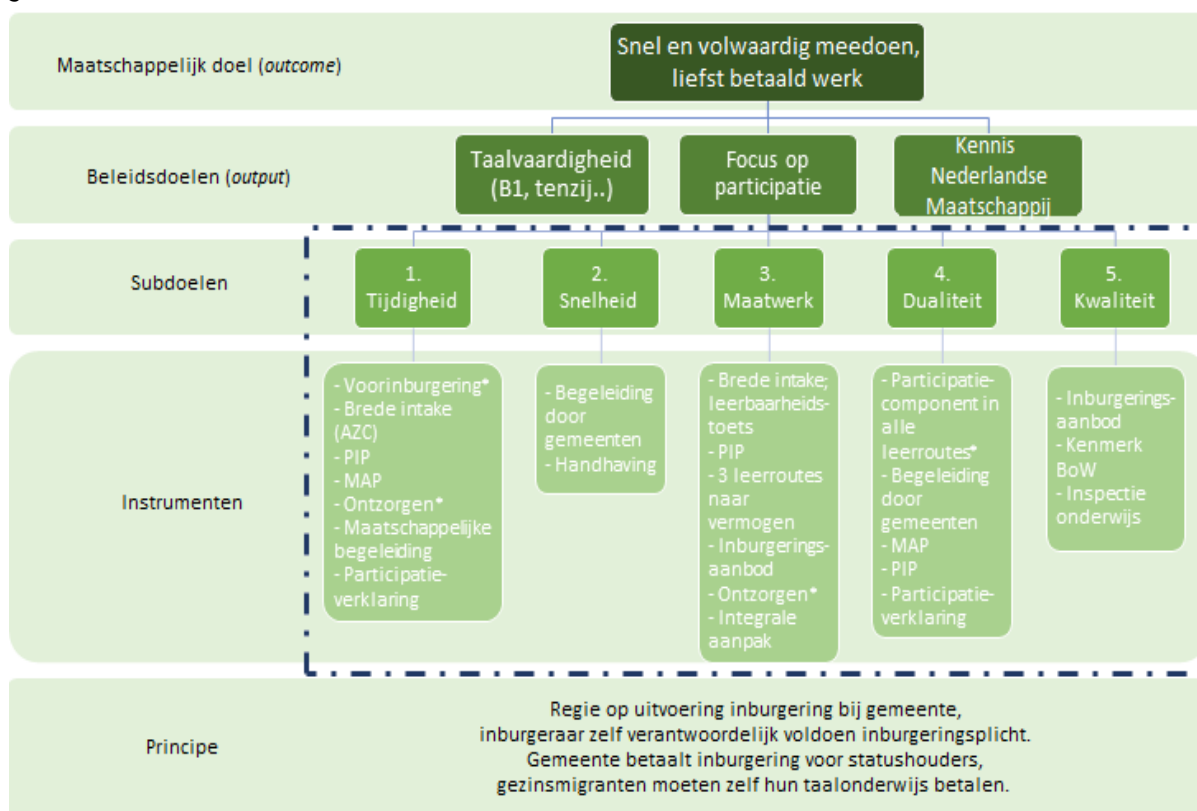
Maatschappelijk doel (*outcome*)

Snel en volwaardig meedoen, liefst betaald werk

Beleidsdoelen (*output*)

Taalvaardigheid (B1, tenzij..)

Focus op participatie

Kennis Nederlandse Maatschappij

Subdoelen

1. Tijdigheid

2. Snelheid

3. Maatwerk

4. Dualiteit

5. Kwaliteit

Instrumenten

- Voorinburgering*
- Brede intake (AZC)
- PIP
- MAP
- Ontzorgen*
- Maatschappelijke begeleiding
- Participatieverklaring

- Begeleiding door gemeenten
- Handhaving

- Brede intake; leerbaarheidstoets
- PIP
- 3 leerroutes naar vermogen
- Inburgeringsaanbod
- Ontzorgen*
- Integrale aanpak

- Participatiecomponent in alle leerroutes*
- Begeleiding door gemeenten
- MAP
- PIP
- Participatieverklaring

- Inburgeringsaanbod
- Kenmerk BoW
- Inspectie onderwijs

Principe

Regie op uitvoering inburgering bij gemeente, inburgeraar zelf verantwoordelijk voldoen inburgeringsplicht. Gemeente betaalt inburgering voor statushouders, gezinsmigranten moeten zelf hun taalonderwijs betalen.